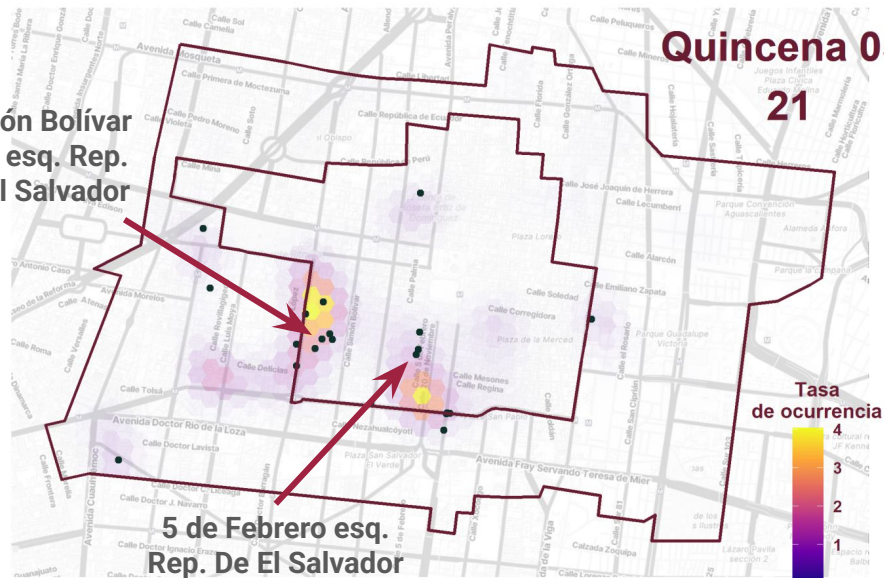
Quincena 0
21

ón Bolívar
esq. Rep.
l Salvador

5 de Febrero esq.
Rep. De El Salvador

Tasa
de ocurrencia
4
3
2
1

Avenida Mosqueta
Calle Primera de Moctezuma
Calle Pedro Moreno
Calle Violeta
Calle Mina
Calle República de Perú
Calle República de Ecuador
Calle José Joaquín de Herrera
Calle Lecumberri
Plaza Loreto
Calle Alarcón
Calle Emiliano Zapata
Calle Soledad
Calle Corregidora
Plaza de la Merced
Calle Mesones
Calle Regina
Calle Delicias
Calle Tolsá
Avenida Doctor Río de la Loza
Calle Doctor Lavista
Avenida Fray Servando Teresa de Mier
Calle Nezahualcóyotl
Plaza San Salvador el Verde
Calle Simón Bolívar
Calle Palma
Calle Revillagigedo
Calle Luis Moya
Avenida Morelos
Calle Roma
Calle Antonio Caso
Calle Doctor Ignacio Erazo
Calle Doctor J. Navarro
Calle Frontera
Calle Libertad
Calle Peluqueros
Calle Florida
Parque Concepción Aguascalientes
Alameda Anfora
Parque Guadalupe Victoria
Calle El Rosario
Calle San Ciprián
Calle Jesús María
Calle Roldán
Calzada Zoquipa
Calle Rosario